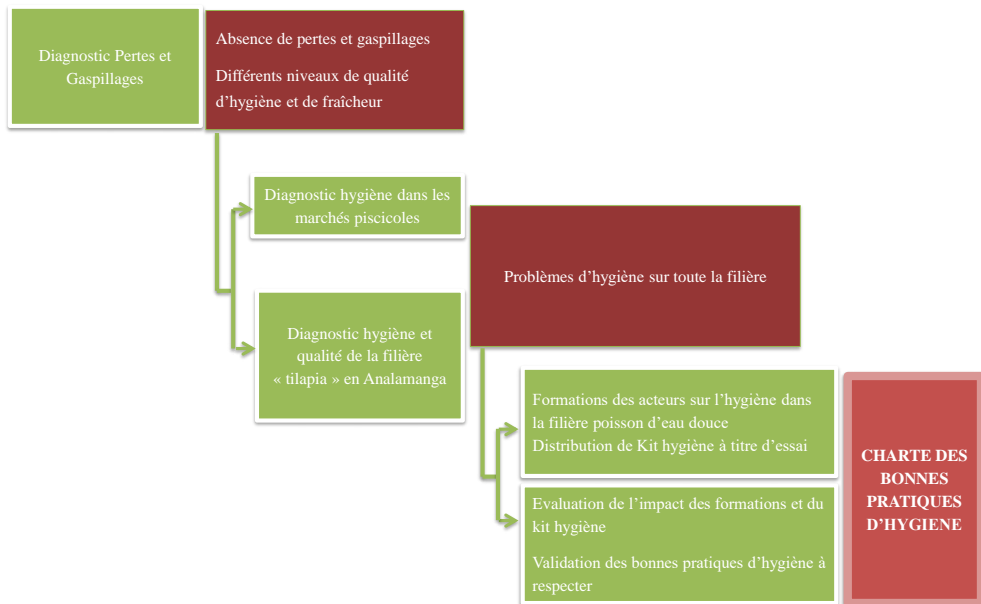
Diagnostic Pertes et Gaspillages

Absence de pertes et gaspillages

Différents niveaux de qualité d’hygiène et de fraîcheur

Diagnostic hygiène dans les marchés piscicoles

Diagnostic hygiène et qualité de la filière « tilapia » en Analamanga

Problèmes d’hygiène sur toute la filière

Formations des acteurs sur l’hygiène dans la filière poisson d’eau douce
Distribution de Kit hygiène à titre d’essai

Evaluation de l’impact des formations et du kit hygiène

Validation des bonnes pratiques d’hygiène à respecter

CHARTE DES BONNES PRATIQUES D’HYGIENE